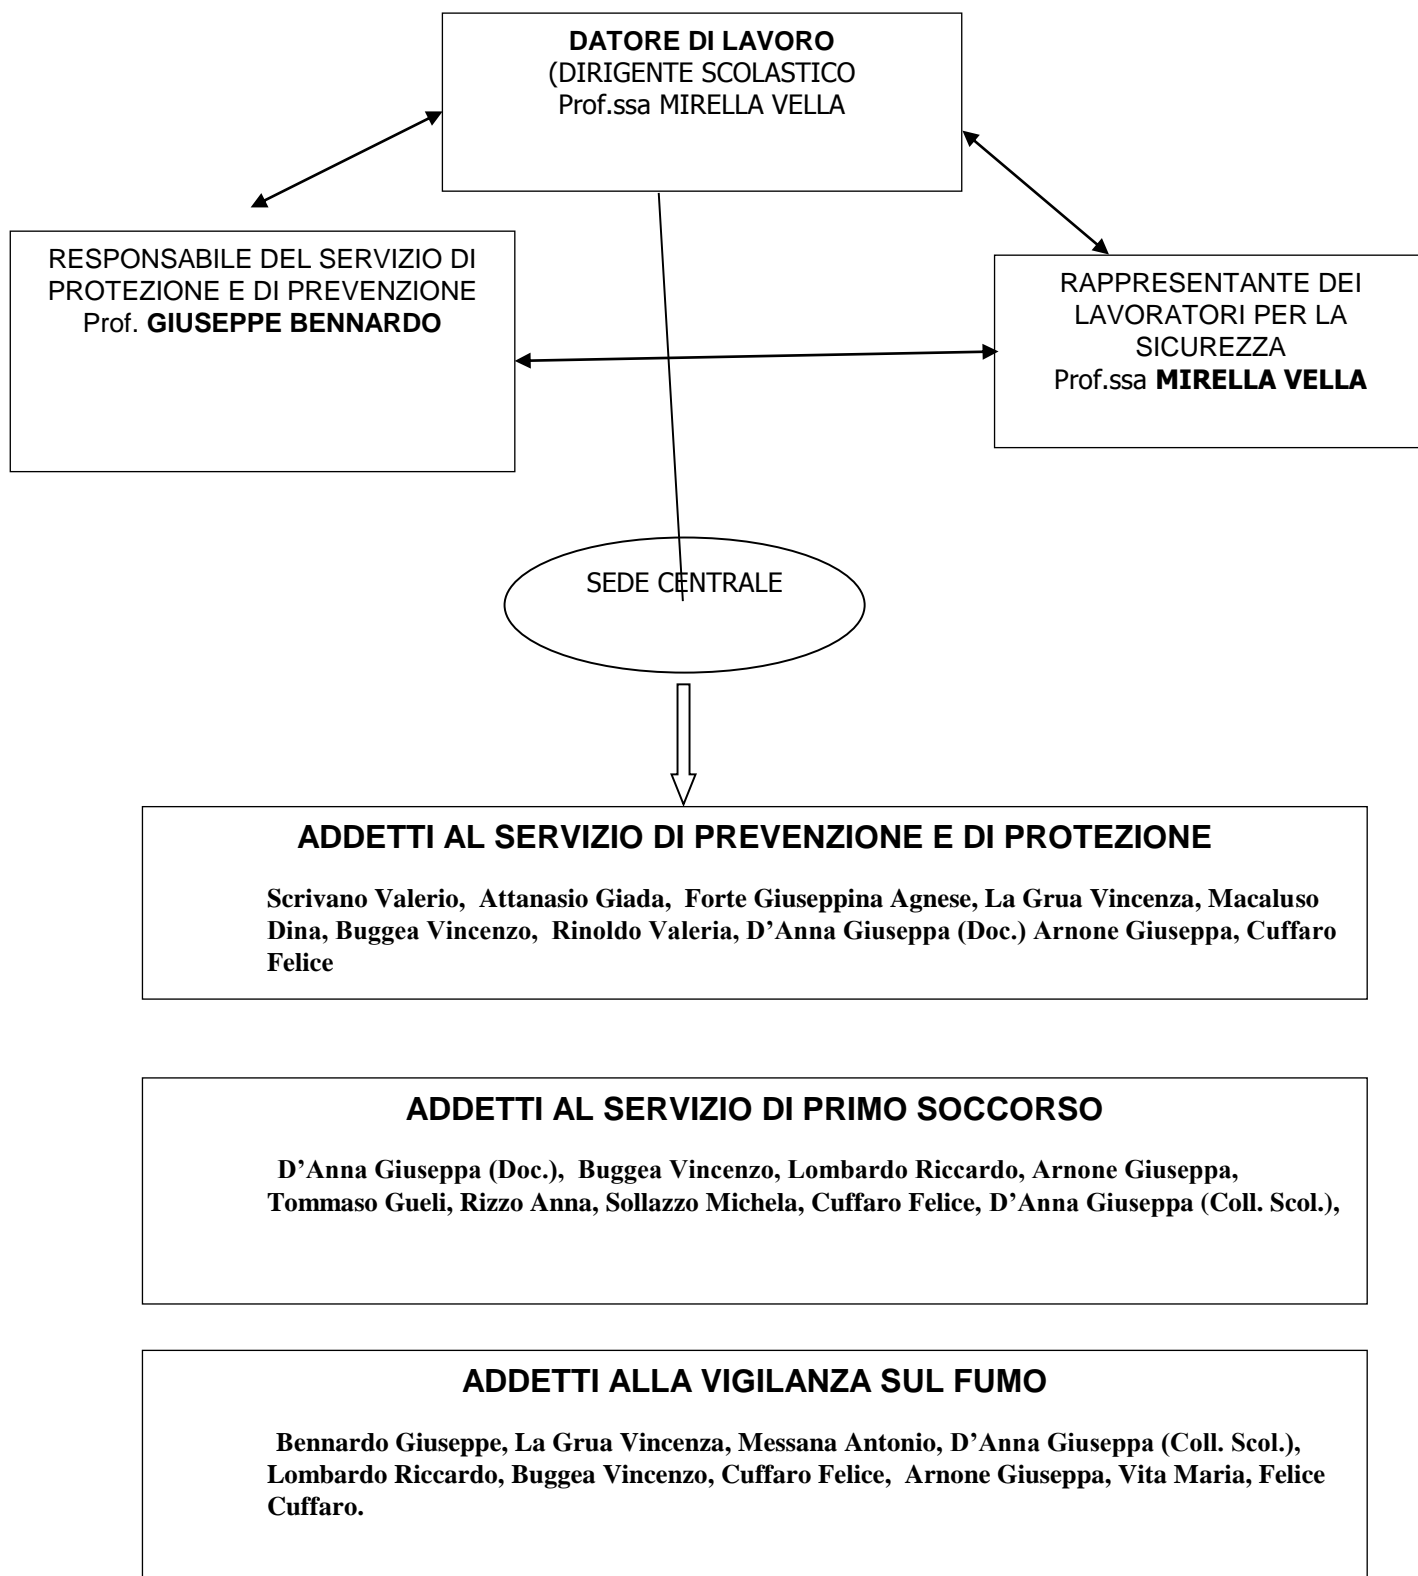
DATORE DI LAVORO
(DIRIGENTE SCOLASTICO
Prof.ssa MIRELLA VELLA

RESPONSABILE DEL SERVIZIO DI PROTEZIONE E DI PREVENZIONE
Prof. GIUSEPPE BENNARDO

RAPPRESENTANTE DEI LAVORATORI PER LA SICUREZZA
Prof.ssa MIRELLA VELLA

SEDE CENTRALE

ADDETTI AL SERVIZIO DI PREVENZIONE E DI PROTEZIONE

Scrivano Valerio, Attanasio Giada, Forte Giuseppina Agnese, La Grua Vincenza, Macaluso Dina, Buggea Vincenzo, Rinoldo Valeria, D'Anna Giuseppa (Doc.) Arnone Giuseppa, Cuffaro Felice

ADDETTI AL SERVIZIO DI PRIMO SOCCORSO

D'Anna Giuseppa (Doc.), Buggea Vincenzo, Lombardo Riccardo, Arnone Giuseppa, Tommaso Gueli, Rizzo Anna, Sollazzo Michela, Cuffaro Felice, D'Anna Giuseppa (Coll. Scol.),

ADDETTI ALLA VIGILANZA SUL FUMO

Bennardo Giuseppe, La Grua Vincenza, Messana Antonio, D'Anna Giuseppa (Coll. Scol.), Lombardo Riccardo, Buggea Vincenzo, Cuffaro Felice, Arnone Giuseppa, Vita Maria, Felice Cuffaro.